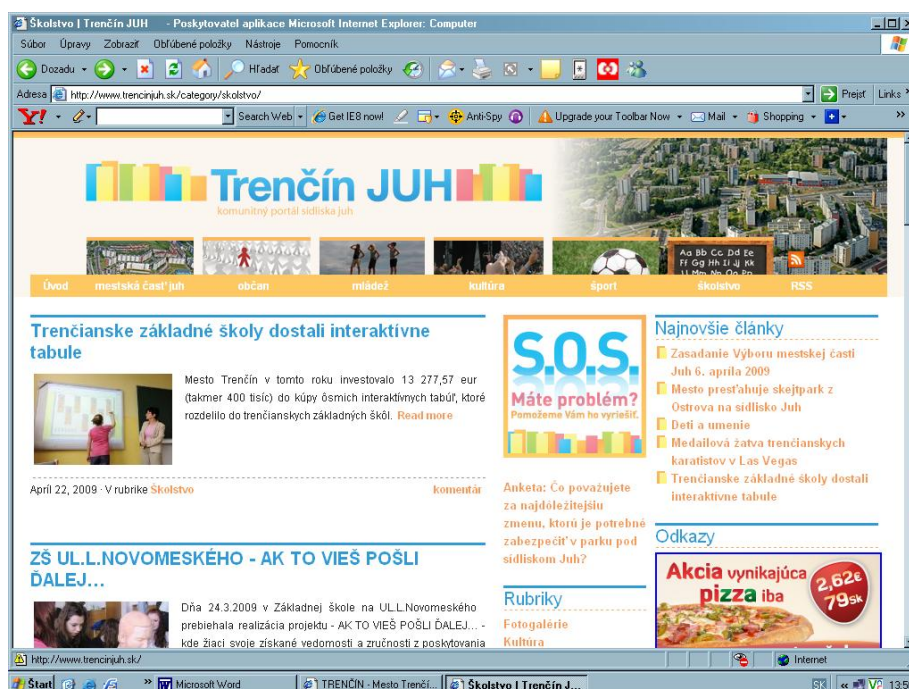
Školstvo | Trenčín JUH - Poskytovateľ aplikace Microsoft Internet Explorer: Computer

Súbor Úpravy Zobraziť Obľúbené položky Nástroje Pomocník

Dozadu Hľadať Obľúbené položky

Adresa http://www.trencinjuh.sk/category/skolstvo/ Prejsť Links

Search Web Get IE8 now! Anti-Spy Upgrade your Toolbar Now Mail Shopping

Trenčín JUH
komunitný portál sídliska juh

Aa Bb Cc Dd Ee Ff Gg Hh Ii Jj Kk

Úvod mestská časť juh občan mládež kultúra šport školstvo RSS

Trenčianske základné školy dostali interaktívne tabule

Mesto Trenčín v tomto roku investovalo 13 277,57 eur (takmer 400 tisíc) do kúpy ôsmich interaktívnych tabúľ, ktoré rozdelilo do trenčianskych základných škôl. Read more

April 22, 2009 · V rubrike Školstvo komentár

ZŠ UL.L.NOVOMESKÉHO - AK TO VIEŠ POŠLI ĎALEJ…

Dňa 24.3.2009 v Základnej škole na UL.L.Novomeského prebiehala realizácia projektu - AK TO VIEŠ POŠLI ĎALEJ… - kde žiaci svoje získané vedomosti a zručnosti z poskytovania

S.O.S.
Máte problém?
Pomožeme Vám ho vyriešiť.

Anketa: Čo považujete za najdôležitejšiu zmenu, ktorú je potrebné zabezpečiť v parku pod sídliskom Juh?

Rubriky
Fotogalérie
Kultúra

Najnovšie články
Zasadanie Výboru mestskej časti Juh 6. apríla 2009
Mesto presťahuje skejtpark z Ostrova na sídlisko Juh
Deti a umenie
Medailová žatva trenčianskych karatistov v Las Vegas
Trenčianske základné školy dostali interaktívne tabule

Odkazy
Akcia vynikajúca pizza iba 2,62€ 79sk

http://www.trencinjuh.sk/ Internet

Štart Microsoft Word TRENČÍN - Mesto Trenčí... Školstvo | Trenčín J... SK 13:5